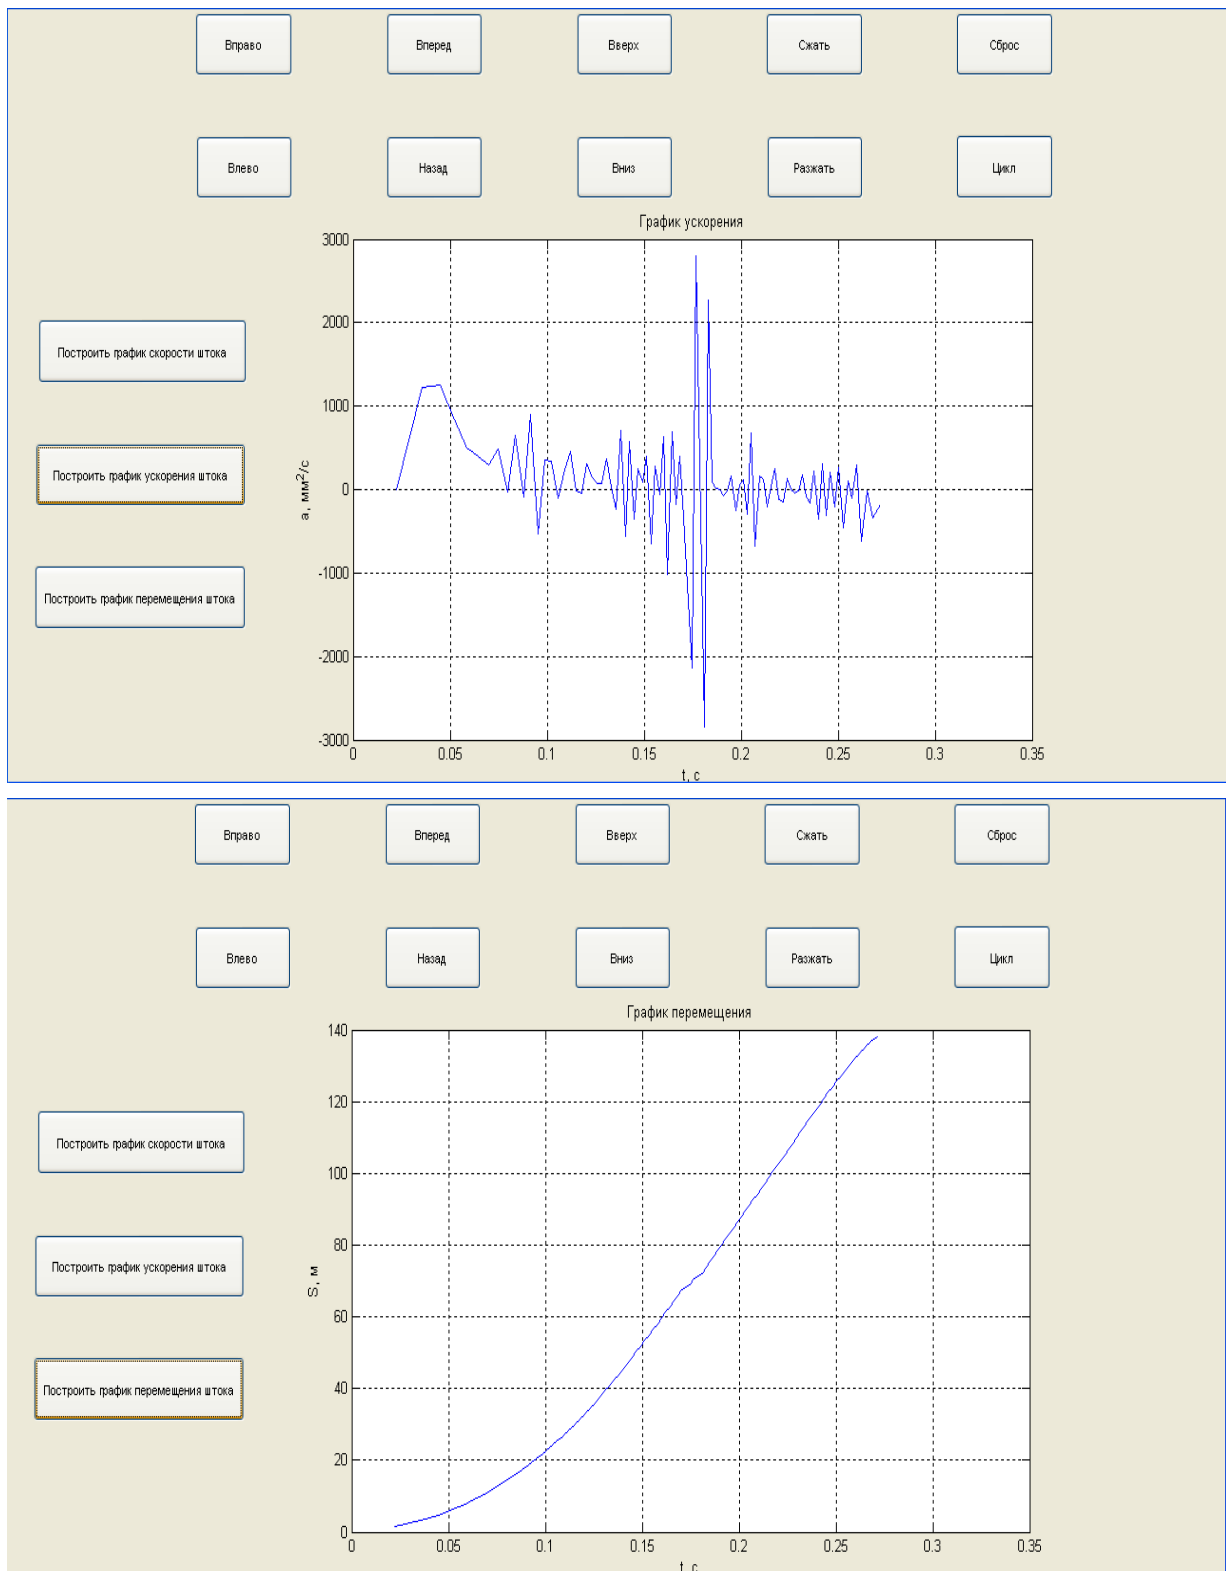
Вправо Вперед Вверх Сжать Сброс

Влево Назад Вниз Разжать Цикл

Построить график скорости штока

Построить график ускорения штока

Построить график перемещения штока

График ускорения

3000
2000
1000
0
-1000
-2000
-3000

a, мм$^2$/c

0 0.05 0.1 0.15 0.2 0.25 0.3 0.35

t, c

Вправо Вперед Вверх Сжать Сброс

Влево Назад Вниз Разжать Цикл

Построить график скорости штока

Построить график ускорения штока

Построить график перемещения штока

График перемещения

140
120
100
80
60
40
20
0

S, м

0 0.05 0.1 0.15 0.2 0.25 0.3 0.35

t, c